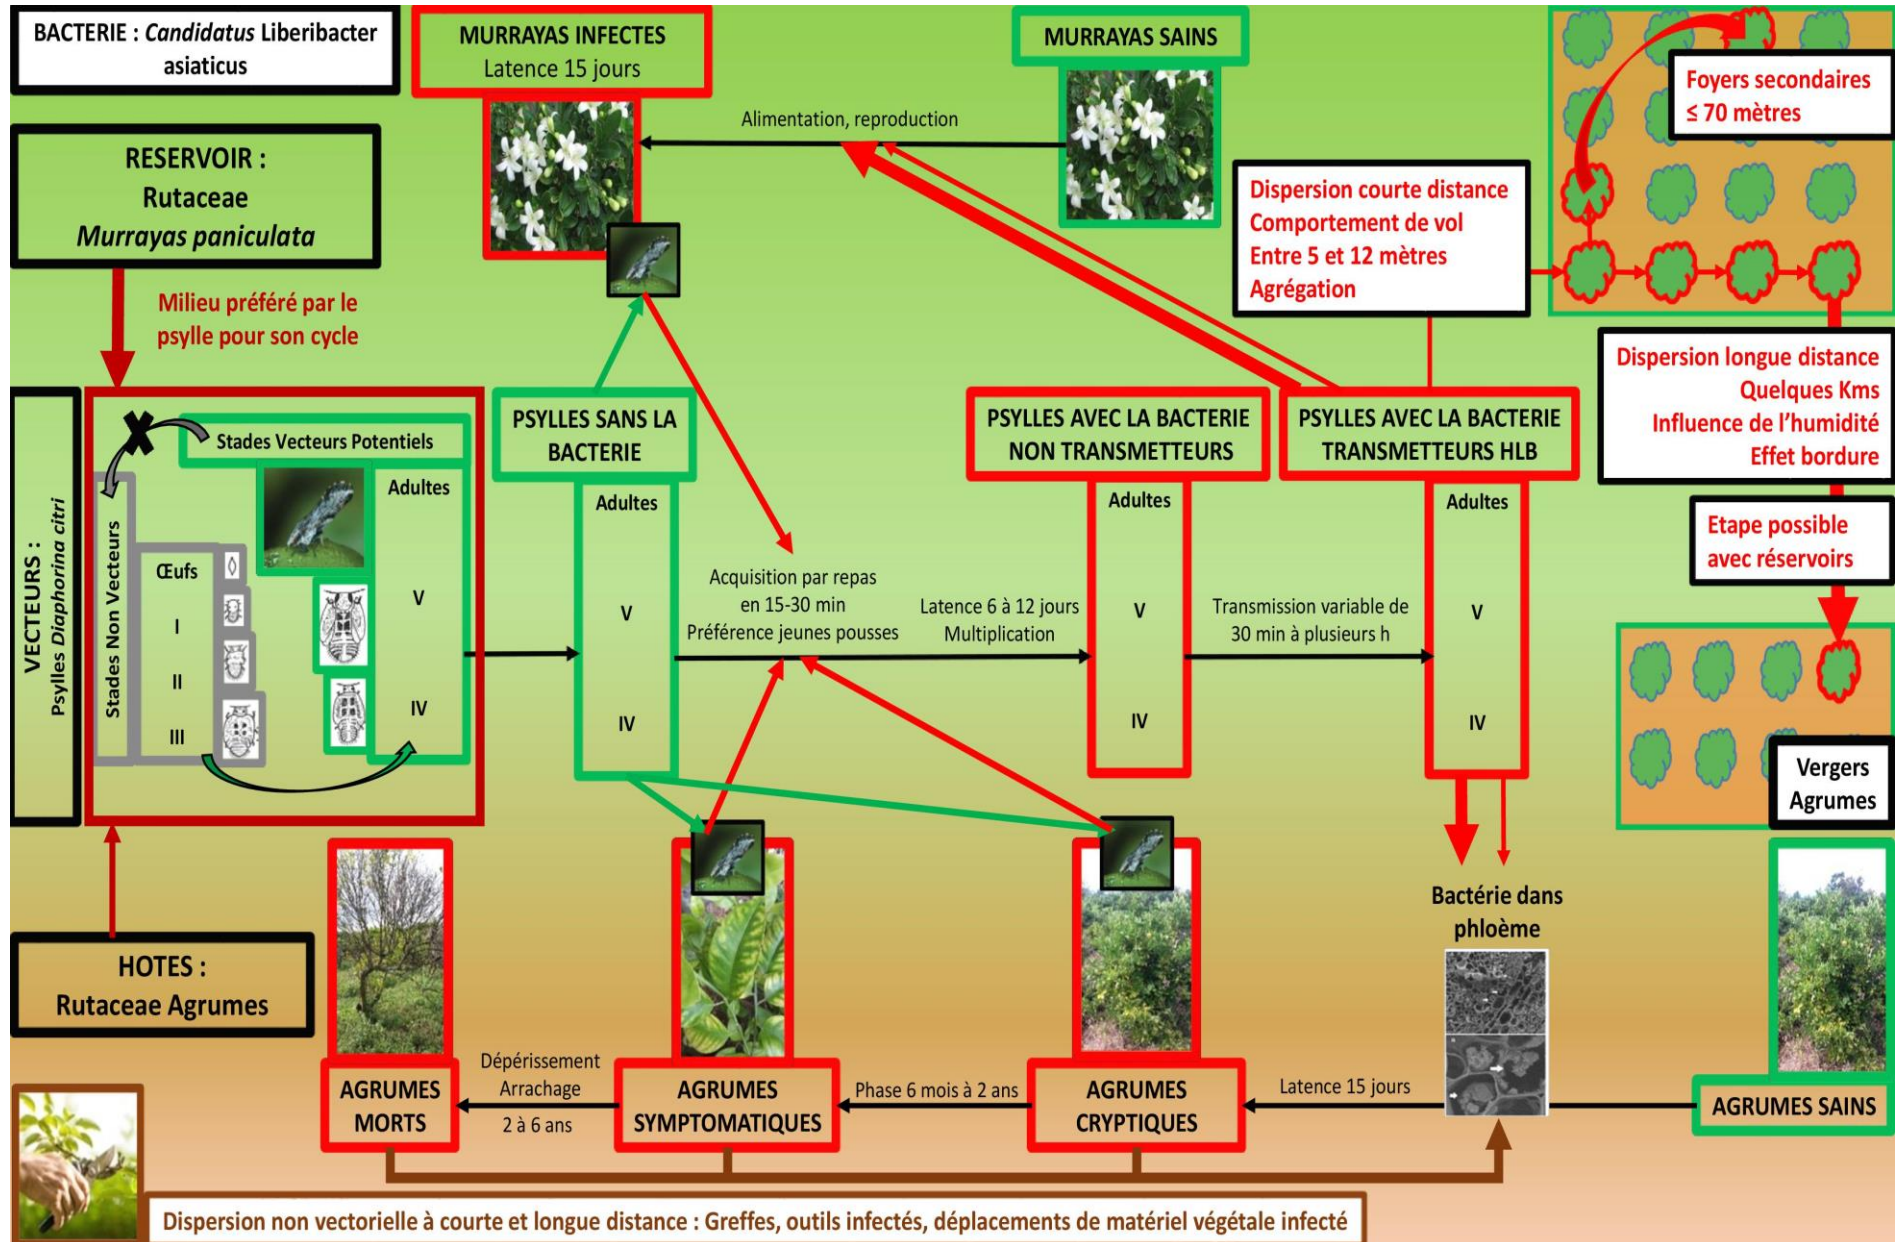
BACTERIE : Candidatus Liberibacter asiaticus

MURRAYAS INFECTES
Latence 15 jours

MURRAYAS SAINS

Alimentation, reproduction

Foyers secondaires
≤ 70 mètres

RESERVOIR :
Rutaceae
Murrayas paniculata

Milieu préféré par le psylle pour son cycle

Dispersion courte distance
Comportement de vol
Entre 5 et 12 mètres
Agrégation

Dispersion longue distance
Quelques Kms
Influence de l'humidité
Effet bordure

VECTEURS :
Psylles Diaphorina citri

Stades Vecteurs Potentiels
Stades Non Vecteurs
Œufs
I
II
III
Adultes
V
IV

PSYLLES SANS LA BACTERIE
Adultes
V
IV

Acquisition par repas en 15-30 min
Préférence jeunes pousses

PSYLLES AVEC LA BACTERIE NON TRANSMETTEURS
Adultes
V
IV

Latence 6 à 12 jours
Multiplication

PSYLLES AVEC LA BACTERIE TRANSMETTEURS HLB
Adultes
V
IV

Transmission variable de 30 min à plusieurs h

Etape possible avec réservoirs

Vergers Agrumes

Bactérie dans phloème

HOTES :
Rutaceae Agrumes

AGRUMES MORTS

Dépérissement
Arrachage
2 à 6 ans

AGRUMES SYMPTOMATIQUES

Phase 6 mois à 2 ans

AGRUMES CRYPTIQUES

Latence 15 jours

AGRUMES SAINS

Dispersion non vectorielle à courte et longue distance : Greffes, outils infectés, déplacements de matériel végétale infecté